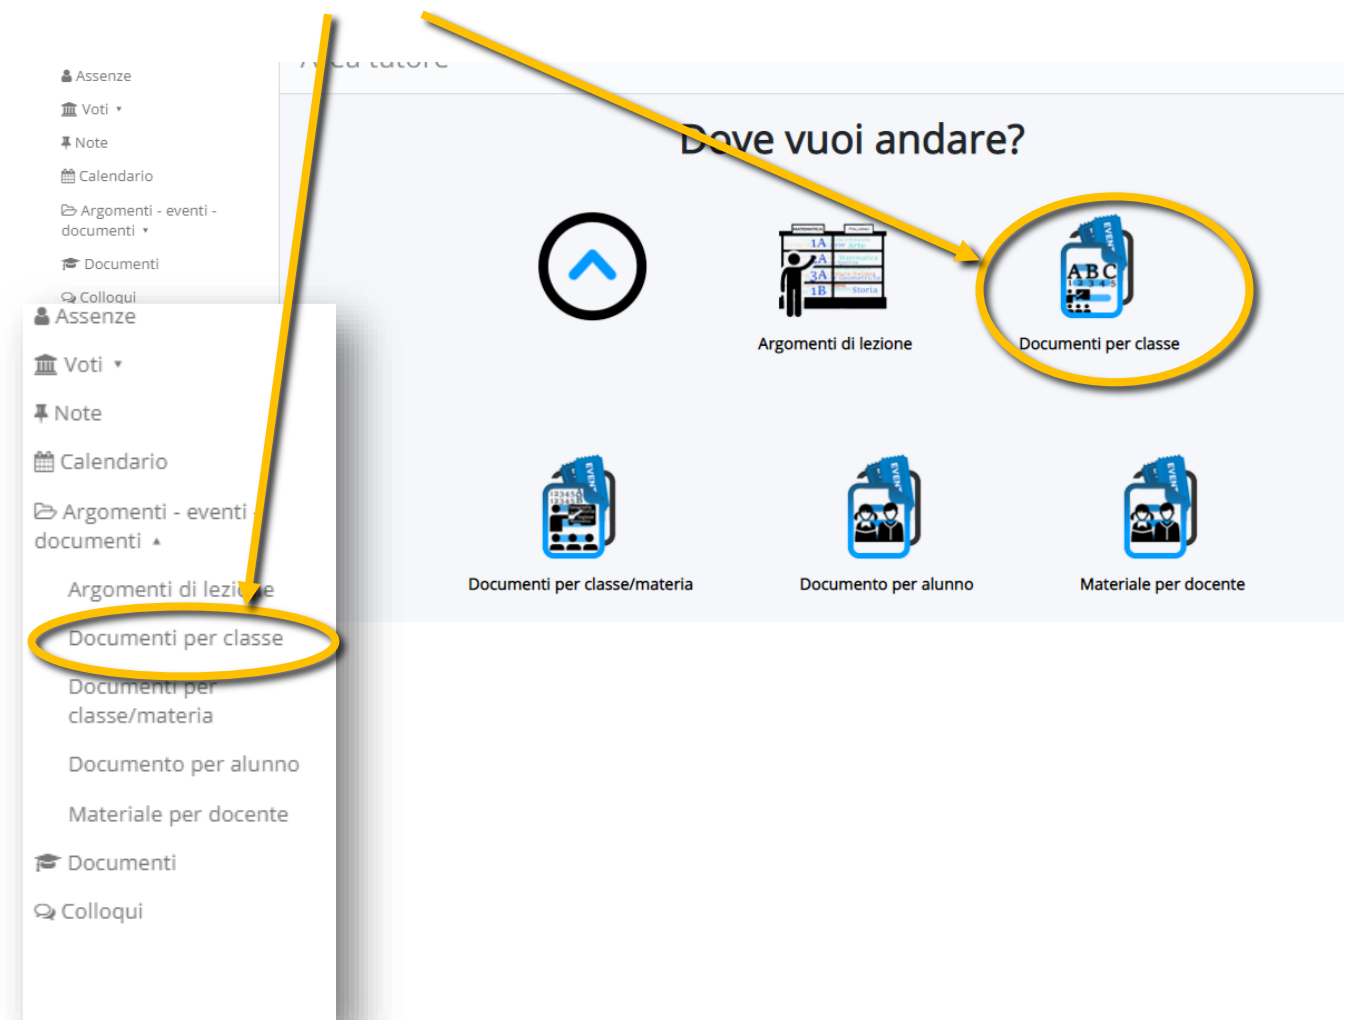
Assenze
Voti ▾
Note
Calendario
Argomenti - eventi - documenti ▾
Documenti
Colloqui

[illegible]

Dove vuoi andare?

Argomenti di lezione
Documenti per classe
Documenti per classe/materia
Documento per alunno
Materiale per docente

Assenze
Voti ▾
Note
Calendario
Argomenti - eventi - documenti ▴
Argomenti di lezione
Documenti per classe
Documenti per classe/materia
Documento per alunno
Materiale per docente
Documenti
Colloqui